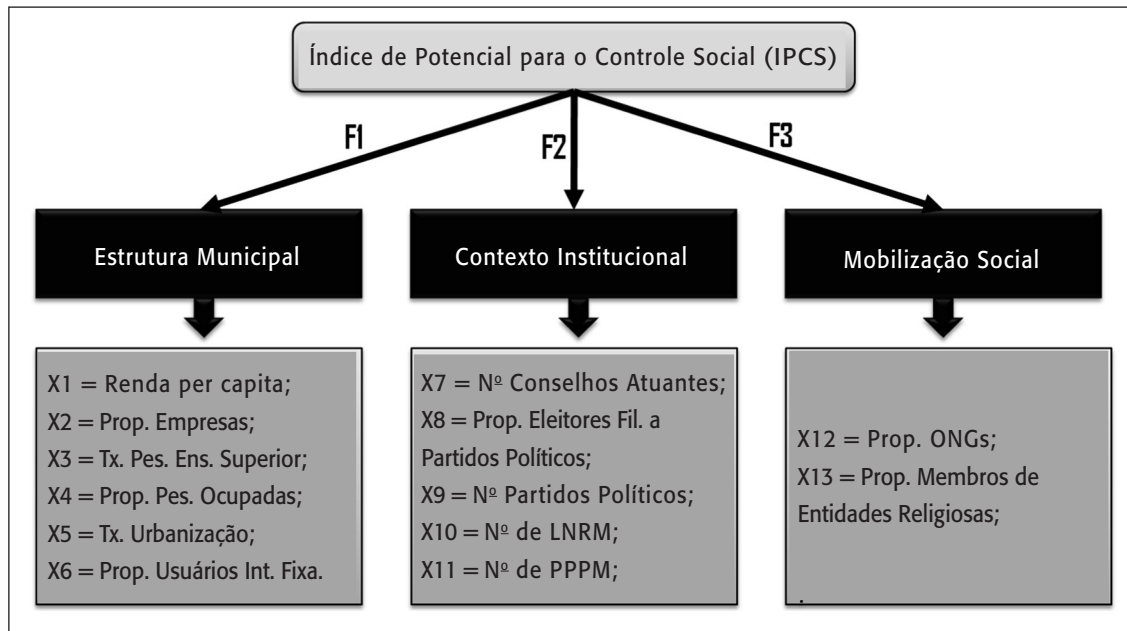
Índice de Potencial para o Controle Social (IPCS)

F1

F2

F3

Estrutura Municipal

Contexto Institucional

Mobilização Social

X1 = Renda per capita;
X2 = Prop. Empresas;
X3 = Tx. Pes. Ens. Superior;
X4 = Prop. Pes. Ocupadas;
X5 = Tx. Urbanização;
X6 = Prop. Usuários Int. Fixa.

X7 = Nº Conselhos Atuantes;
X8 = Prop. Eleitores Fil. a Partidos Políticos;
X9 = Nº Partidos Políticos;
X10 = Nº de LNRM;
X11 = Nº de PPPM;

X12 = Prop. ONGs;
X13 = Prop. Membros de Entidades Religiosas;